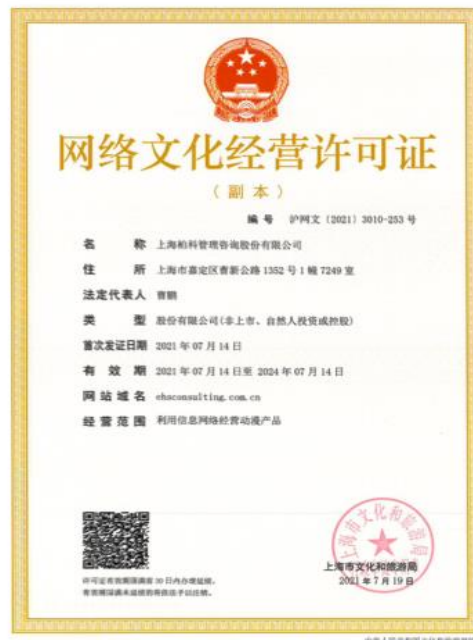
网络文化经营许可证

（副本）

编号 沪网文（2021）3010-253 号

名称 上海柏科管理咨询股份有限公司

住所 上海市嘉定区曹新公路 1352 号 1 幢 7249 室

法定代表人 曹鹏

类型 股份有限公司（非上市、自然人投资或控股）

首次发证日期 2021 年 07 月 14 日

有效期 2021 年 07 月 14 日至 2024 年 07 月 14 日

网站域名 ehsconsulting.com.cn

经营范围 利用信息网络经营动漫产品

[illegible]

上海市文化和旅游局

上海市文化和旅游局
2021 年 7 月 19 日

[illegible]